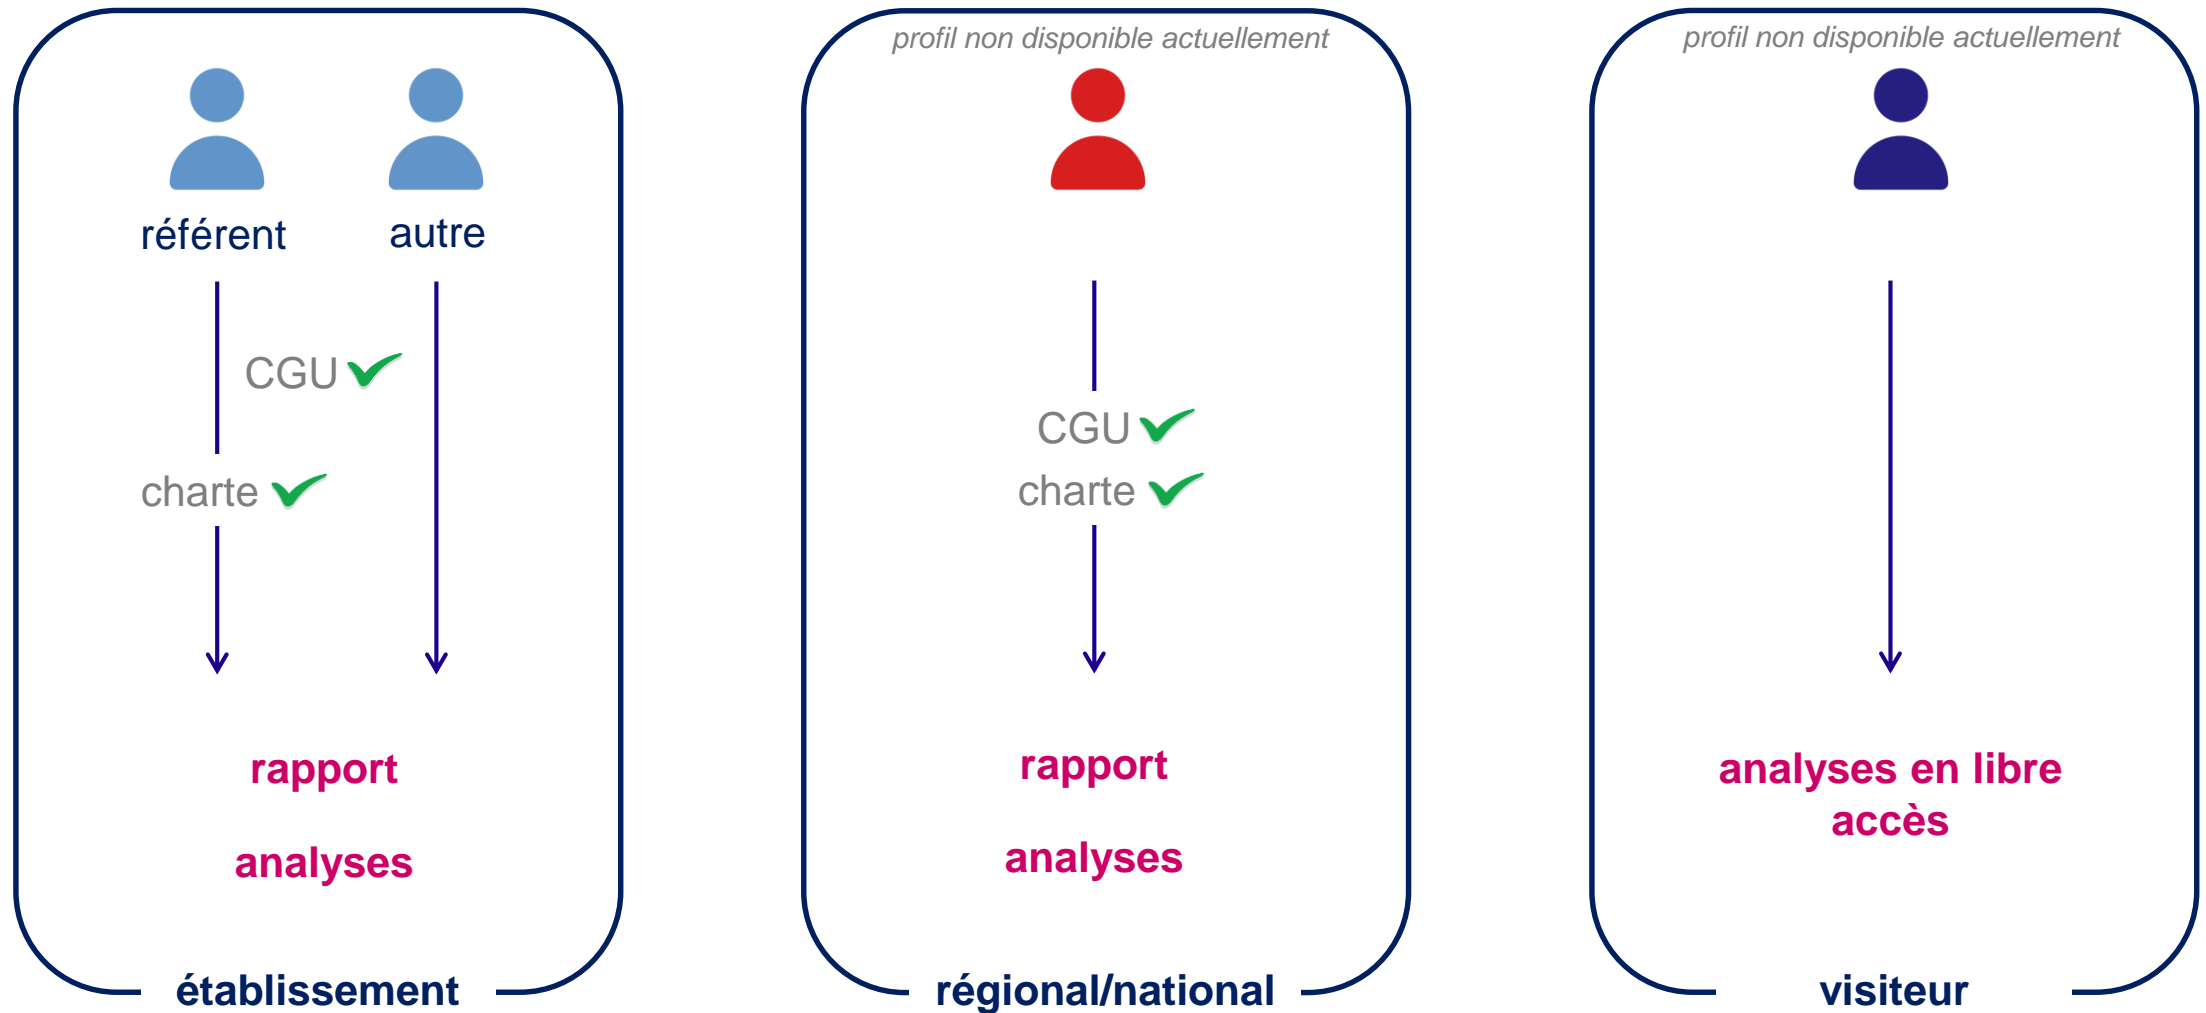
référent autre

CGU

charte

rapport

analyses

établissement

profil non disponible actuellement

CGU

charte

rapport

analyses

régional/national

profil non disponible actuellement

analyses en libre accès

visiteur